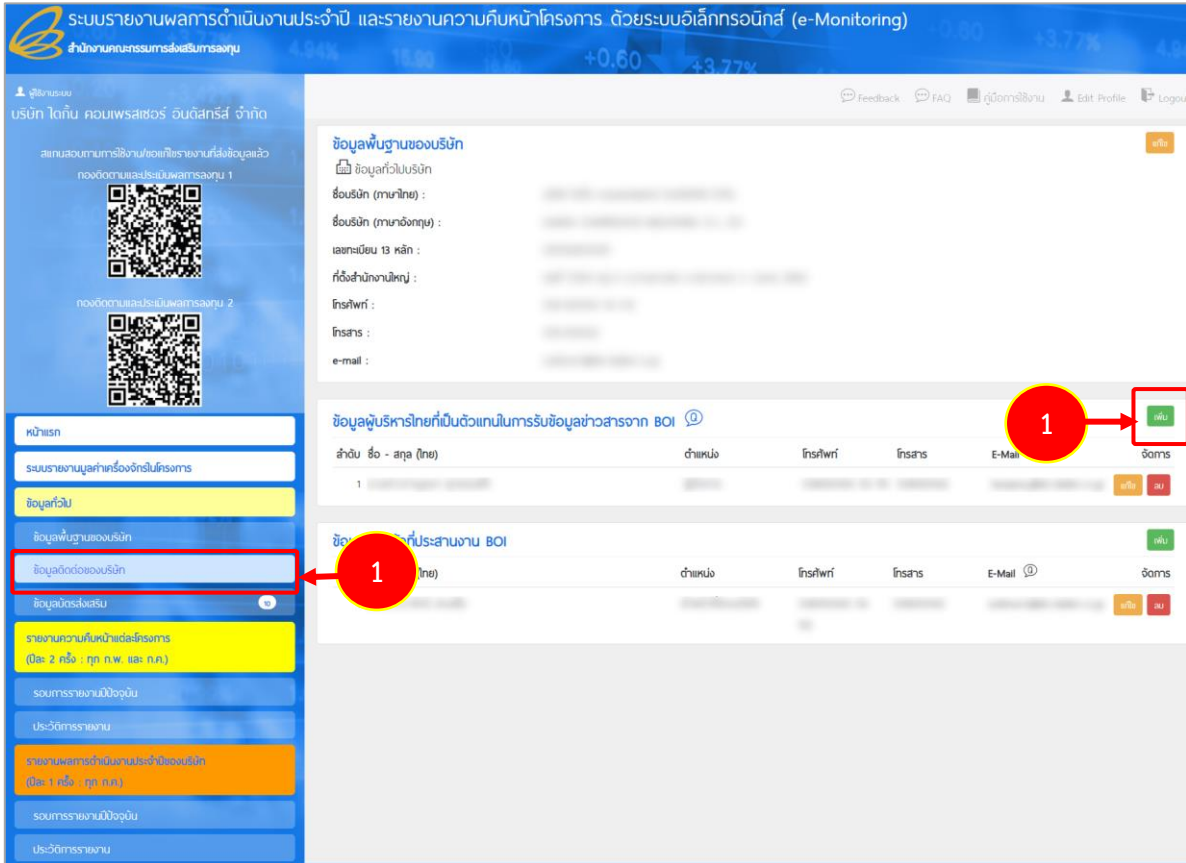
ระบบรายงานผลการดำเนินงานประจำปี และรายงานความคืบหน้าโครงการ ด้วยระบบอิเล็กทรอนิกส์ (e-Monitoring)
สำนักงานคณะกรรมการส่งเสริมการลงทุน

ผู้ใช้งานระบบ
บริษัท ไดกิ้น คอมเพรสเซอร์ อินดัสทรีส์ จำกัด

สแกนสอบถามการใช้งาน/ขอแก้ไขรายงานที่ส่งข้อมูลแล้ว
กองติดตามและประเมินผลการลงทุน 1

กองติดตามและประเมินผลการลงทุน 2

หน้าแรก
ระบบรายงานมูลค่าเครื่องจักรในโครงการ
ข้อมูลทั่วไป
ข้อมูลพื้นฐานของบริษัท
ข้อมูลติดต่อของบริษัท
ข้อมูลบัตรส่งเสริม 10
รายงานความคืบหน้าแต่ละโครงการ (ปีละ 2 ครั้ง : ทุก ก.พ. และ ก.ค.)
รอบการรายงานปีปัจจุบัน
ประวัติการรายงาน
รายงานผลการดำเนินงานประจำปีของบริษัท (ปีละ 1 ครั้ง : ทุก ก.ค.)
รอบการรายงานปีปัจจุบัน
ประวัติการรายงาน

Feedback FAQ คู่มือการใช้งาน Edit Profile Logou

ข้อมูลพื้นฐานของบริษัท
แก้ไข
ข้อมูลทั่วไปบริษัท
ชื่อบริษัท (ภาษาไทย) : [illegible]
ชื่อบริษัท (ภาษาอังกฤษ) : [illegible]
เลขทะเบียน 13 หลัก : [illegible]
ที่ตั้งสำนักงานใหญ่ : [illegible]
โทรศัพท์ : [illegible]
โทรสาร : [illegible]
e-mail : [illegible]

ข้อมูลผู้บริหารไทยที่เป็นตัวแทนในการรับข้อมูลข่าวสารจาก BOI
1
เพิ่ม

| ลำดับ | ชื่อ - สกุล (ไทย) | ตำแหน่ง | โทรศัพท์ | โทรสาร | E-Mail | จัดการ |
|---|---|---|---|---|---|---|
| 1 | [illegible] | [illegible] | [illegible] | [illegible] | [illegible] | แก้ไข ลบ |

ข้อ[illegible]ที่ประสานงาน BOI
เพิ่ม
1

| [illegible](ไทย) | ตำแหน่ง | โทรศัพท์ | โทรสาร | E-Mail | จัดการ |
|---|---|---|---|---|---|
| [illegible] | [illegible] | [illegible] | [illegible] | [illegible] | แก้ไข ลบ |